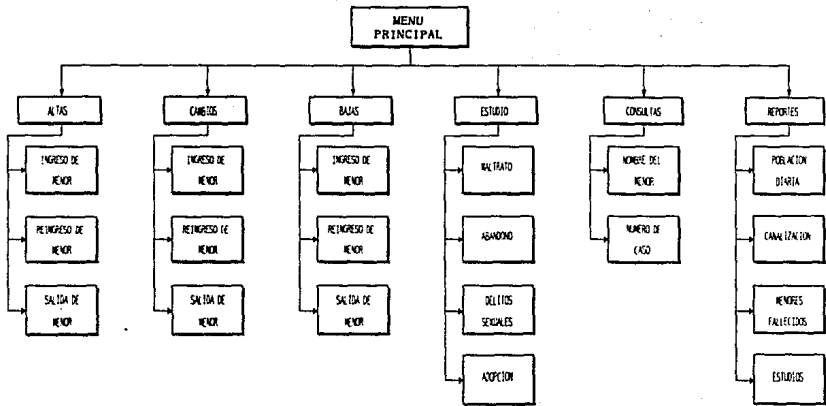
MENU PRINCIPAL

ALTAS

INGRESO DE MENOR

REINGRESO DE MENOR

SALIDA DE MENOR

CAMBIOS

INGRESO DE MENOR

REINGRESO DE MENOR

SALIDA DE MENOR

BAJAS

INGRESO DE MENOR

REINGRESO DE MENOR

SALIDA DE MENOR

ESTUDIO

MALTRATO

ABANDONO

DELITOS SEXUALES

ADOPCION

CONSULTAS

NOMBRE DEL MENOR

NUMERO DE CASO

REPORTES

POBLACION DIARIA

CANALIZACION

MENORES FALLECIDOS

ESTUDIOS